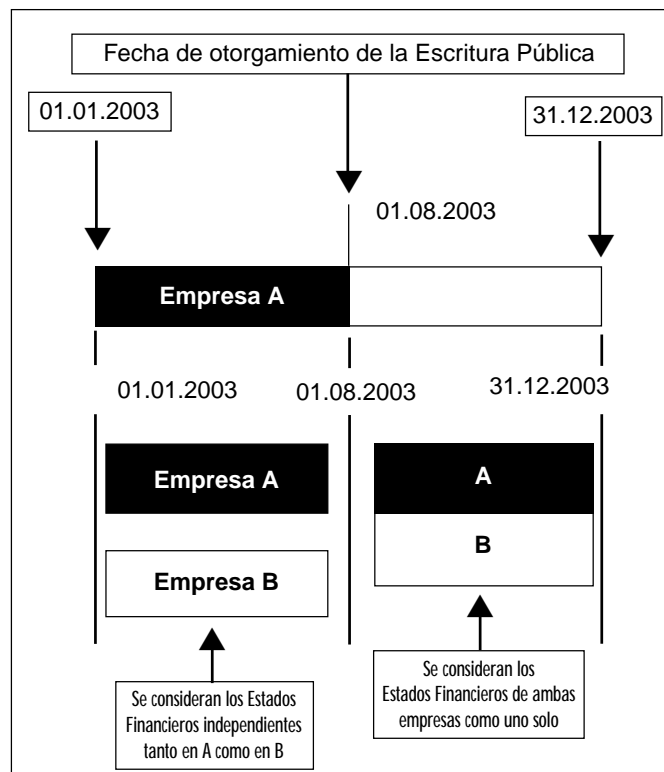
Fecha de otorgamiento de la Escritura Pública

01.01.2003

31.12.2003

01.08.2003

Empresa A

01.01.2003

01.08.2003

31.12.2003

Empresa A

A

B

Empresa B

Se consideran los Estados Financieros independientes tanto en A como en B

Se consideran los Estados Financieros de ambas empresas como uno solo